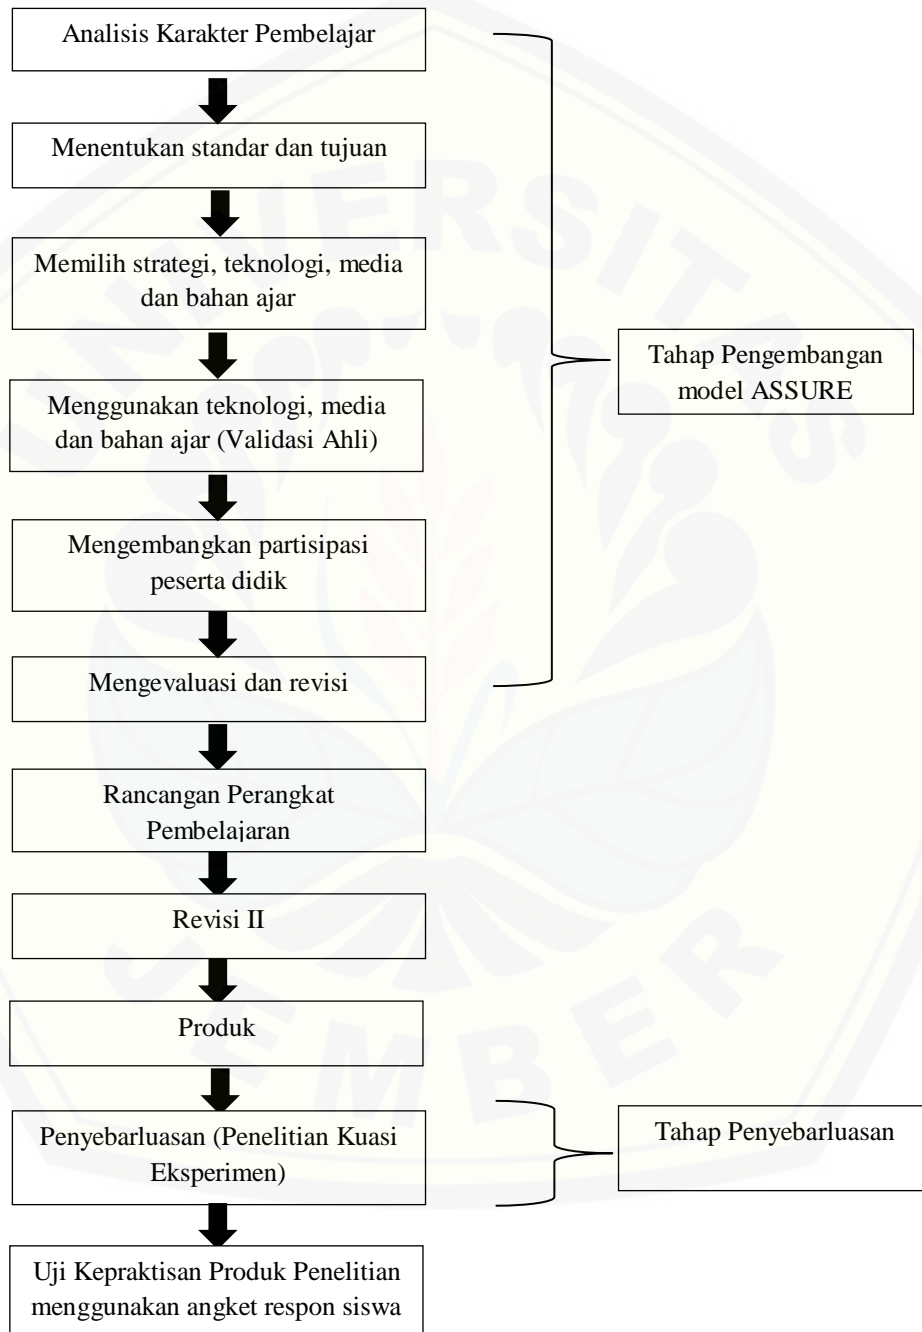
Analisis Karakter Pembelajar

Menentukan standar dan tujuan

Memilih strategi, teknologi, media dan bahan ajar

Menggunakan teknologi, media dan bahan ajar (Validasi Ahli)

Mengembangkan partisipasi peserta didik

Mengevaluasi dan revisi

Tahap Pengembangan model ASSURE

Rancangan Perangkat Pembelajaran

Revisi II

Produk

Penyebarluasan (Penelitian Kuasi Eksperimen)

Tahap Penyebarluasan

Uji Kepraktisan Produk Penelitian menggunakan angket respon siswa